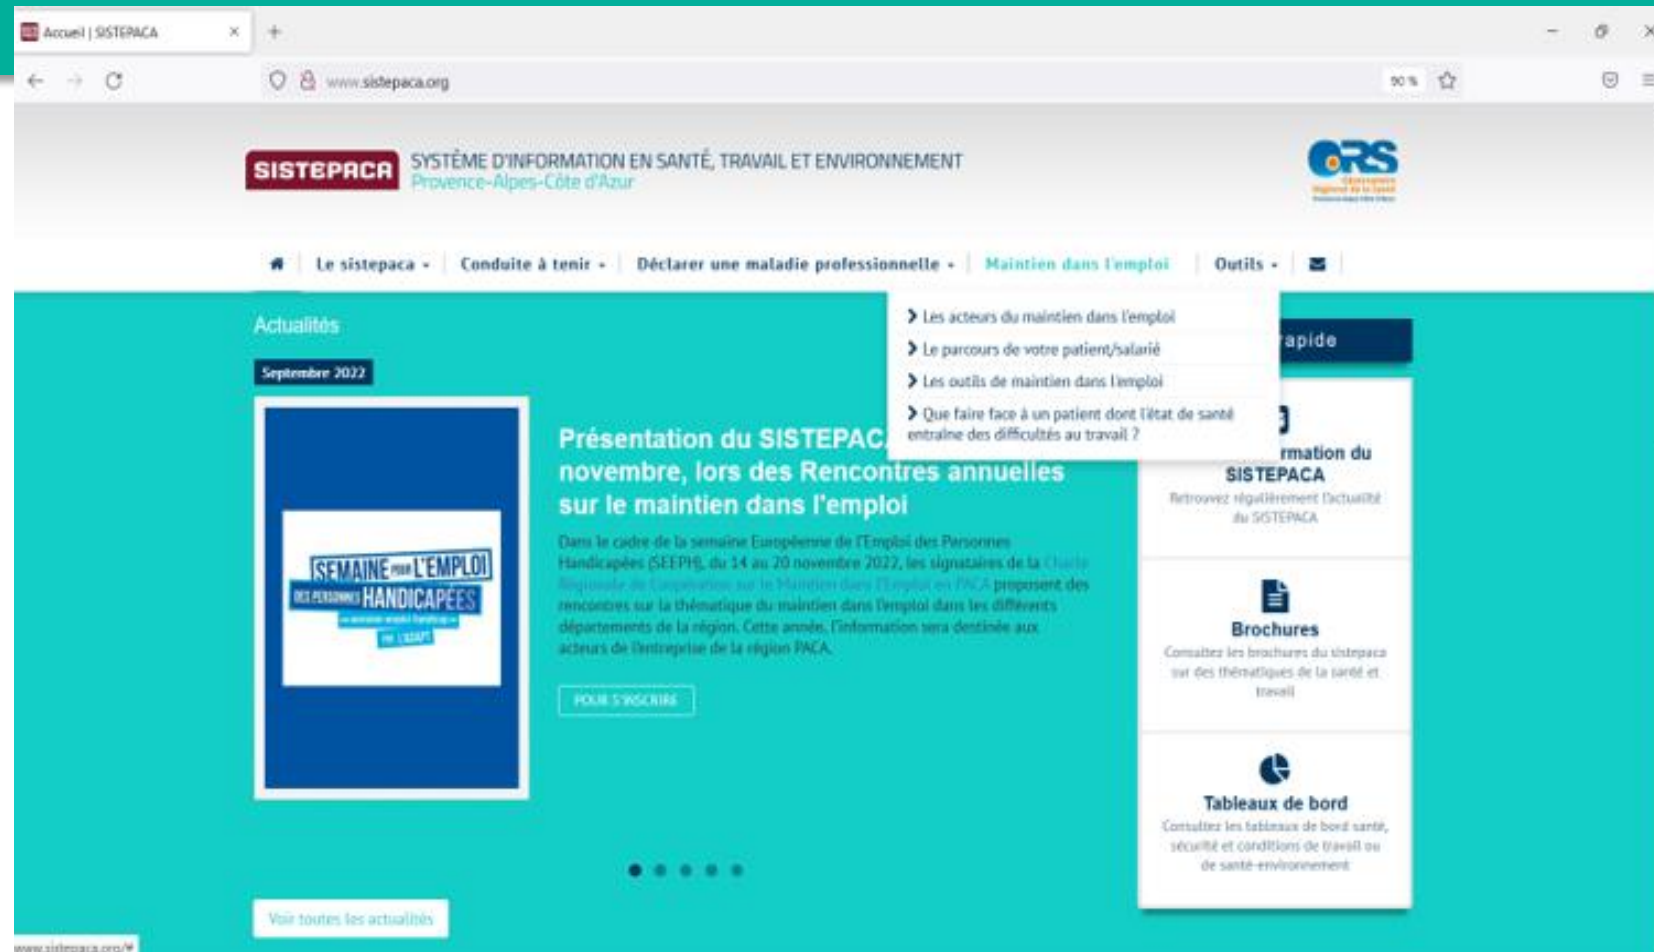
Accueil | SISTEPACA

www.sistepaca.org

90 %

SISTEPACA SYSTÈME D'INFORMATION EN SANTÉ, TRAVAIL ET ENVIRONNEMENT
Provence-Alpes-Côte d'Azur

ORS

Le sistepaca | Conduite à tenir | Déclarer une maladie professionnelle | Maintien dans l'emploi | Outils

Les acteurs du maintien dans l'emploi
Le parcours de votre patient/salarié
Les outils de maintien dans l'emploi
Que faire face à un patient dont l'état de santé entraîne des difficultés au travail ?

Actualités

Septembre 2022

SEMAINE POUR L'EMPLOI DES PERSONNES HANDICAPÉES

Présentation du SISTEPACA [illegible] novembre, lors des Rencontres annuelles sur le maintien dans l'emploi

Dans le cadre de la semaine Européenne de l'Emploi des Personnes Handicapées (SEEPH), du 14 au 20 novembre 2022, les signataires de la Charte Régionale de Coopération sur le Maintien dans l'Emploi en PACA proposent des rencontres sur la thématique du maintien dans l'emploi dans les différents départements de la région. Cette année, l'information sera destinée aux acteurs de l'entreprise de la région PACA.

POUR S'INSCRIRE

Voir toutes les actualités

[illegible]apide

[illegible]rmation du SISTEPACA
Retrouvez régulièrement l'actualité du SISTEPACA

Brochures
Consultez les brochures du sistepaca sur des thématiques de la santé et travail

Tableaux de bord
Consultez les tableaux de bord santé, sécurité et conditions de travail ou de santé-environnement

www.sistepaca.org/#